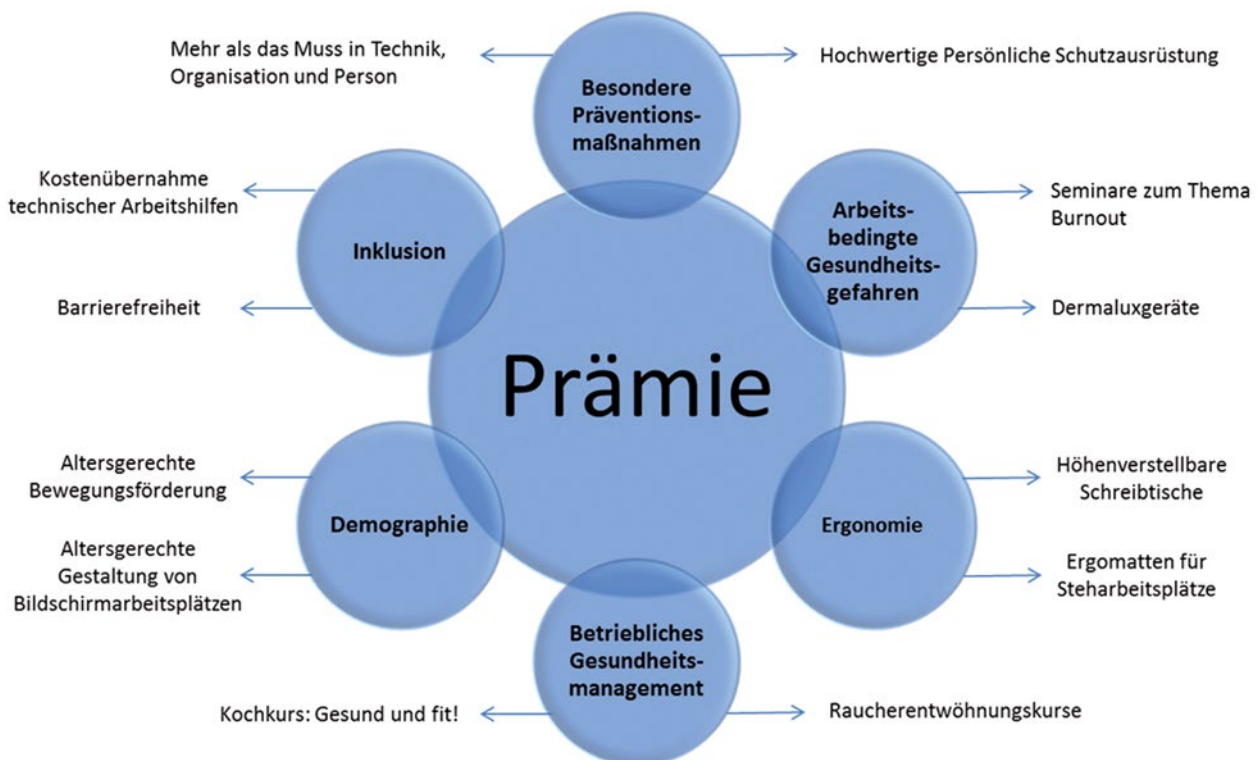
Mehr als das Muss in Technik, Organisation und Person

Besondere Präventionsmaßnahmen

Hochwertige Persönliche Schutzausrüstung

Kostenübernahme technischer Arbeitshilfen

Inklusion

Barrierefreiheit

Arbeitsbedingte Gesundheitsgefahren

Seminare zum Thema Burnout

Dermaluxgeräte

Prämie

Altersgerechte Bewegungsförderung

Demographie

Altersgerechte Gestaltung von Bildschirmarbeitsplätzen

Ergonomie

Höhenverstellbare Schreibtische

Ergomatten für Steharbeitsplätze

Betriebliches Gesundheitsmanagement

Kochkurs: Gesund und fit!

Raucherentwöhnungskurse